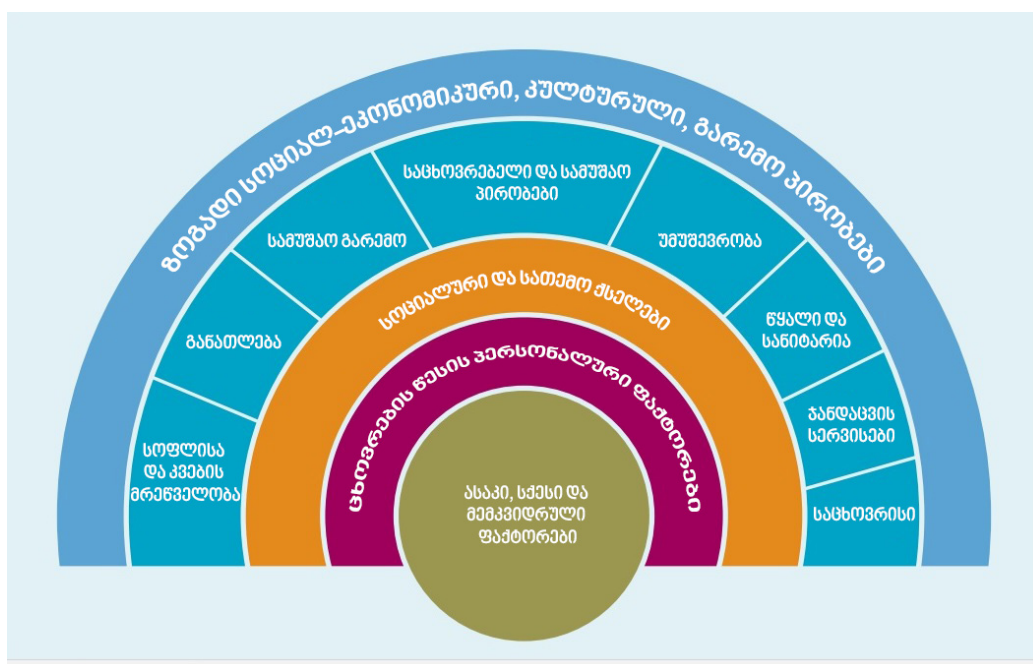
ზოგადი სოციალ-ეკონომიკური, კულტურული, გარემო პირობები

სოფლისა და კვების მრეწველობა

განათლება

სამუშაო გარემო

საცხოვრებელი და სამუშაო პირობები

უმუშევრობა

წყალი და სანიტარია

ჯანდაცვის სერვისები

საცხოვრისი

სოციალური და სათემო ქსელები

ცხოვრების წესის პერსონალური ფაქტორები

ასაკი, სქესი და მემკვიდრული ფაქტორები